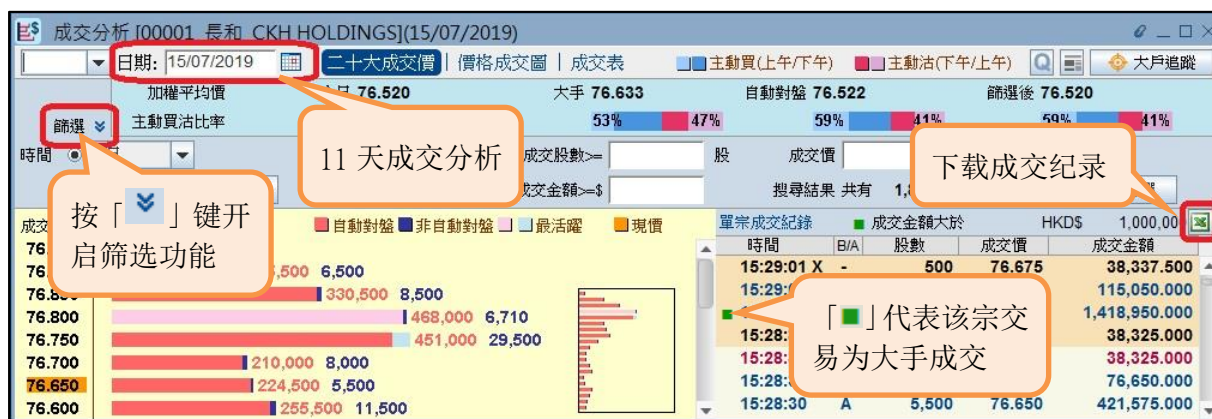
成交分析 [00001 長和 CKH HOLDINGS](15/07/2019)

日期: 15/07/2019 | 二十大成交價 | 價格成交圖 | 成交表 | 主動買(上午/下午) | 主動沽(下午/上午) | 大戶追蹤

加權平均價 76.520 | 大手 76.633 | 自動對盤 76.522 | 篩選後 76.520

篩選 | 主動買沽比率 | 53% | 47% | 59% | 41% | 59% | 41%

時間 | 成交股數>= | 股 | 成交價

成交金額>=$ | 搜尋結果 共有 1,

11 天成交分析

下载成交纪录

按「 」键开启筛选功能

成交 | 自動對盤 | 非自動對盤 | 最活躍 | 現價

| | | |
|---|---|---|
| 76. | 5,500 | 6,500 |
| 76.8 | 330,500 | 8,500 |
| 76.800 | 468,000 | 6,710 |
| 76.750 | 451,000 | 29,500 |
| 76.700 | 210,000 | 8,000 |
| 76.650 | 224,500 | 5,500 |
| 76.600 | 255,500 | 11,500 |

單宗成交紀錄 | 成交金額大於 | HKD$ | 1,000,00

| 時間 | B/A | 股數 | 成交價 | 成交金額 |
|---|---|---|---|---|
| 15:29:01 X | - | 500 | 76.675 | 38,337.500 |
| 15:29: | | | | 115,050.000 |
| | | | | 1,418,950.000 |
| 15:28: | | | | 38,325.000 |
| 15:28: | | | | 38,325.000 |
| 15:28: | | | | 76,650.000 |
| 15:28:30 | A | 5,500 | 76.650 | 421,575.000 |

「■」代表该宗交易为大手成交